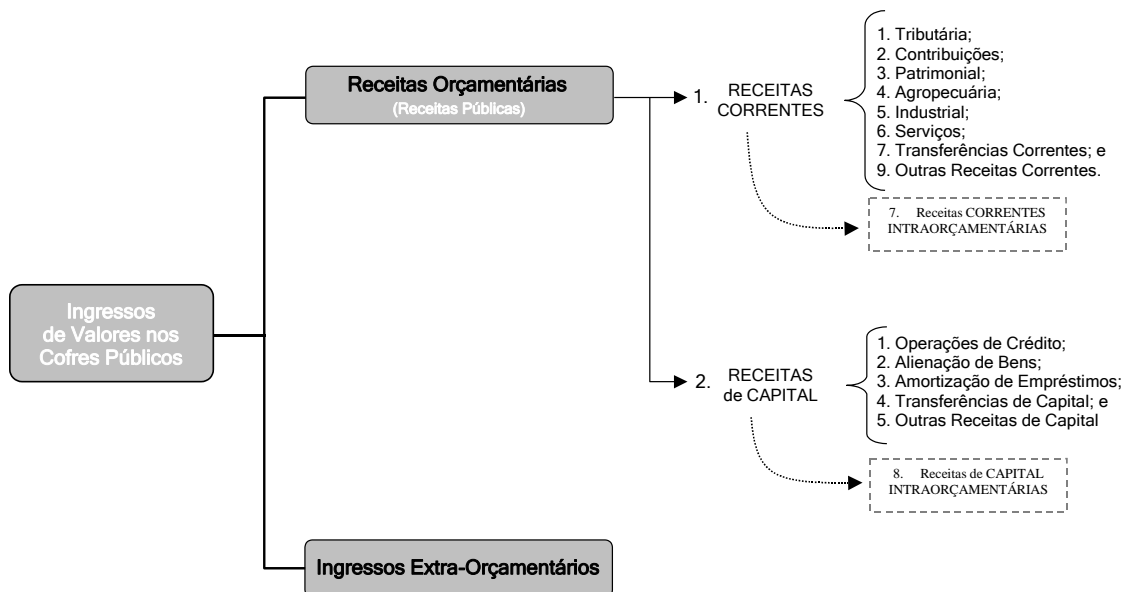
Ingressos de Valores nos Cofres Públicos

Receitas Orçamentárias
(Receitas Públicas)

1. RECEITAS CORRENTES

1. Tributária;
2. Contribuições;
3. Patrimonial;
4. Agropecuária;
5. Industrial;
6. Serviços;
7. Transferências Correntes; e
9. Outras Receitas Correntes.

7. Receitas CORRENTES INTRAORÇAMENTÁRIAS

2. RECEITAS de CAPITAL

1. Operações de Crédito;
2. Alienação de Bens;
3. Amortização de Empréstimos;
4. Transferências de Capital; e
5. Outras Receitas de Capital

8. Receitas de CAPITAL INTRAORÇAMENTÁRIAS

Ingressos Extra-Orçamentários